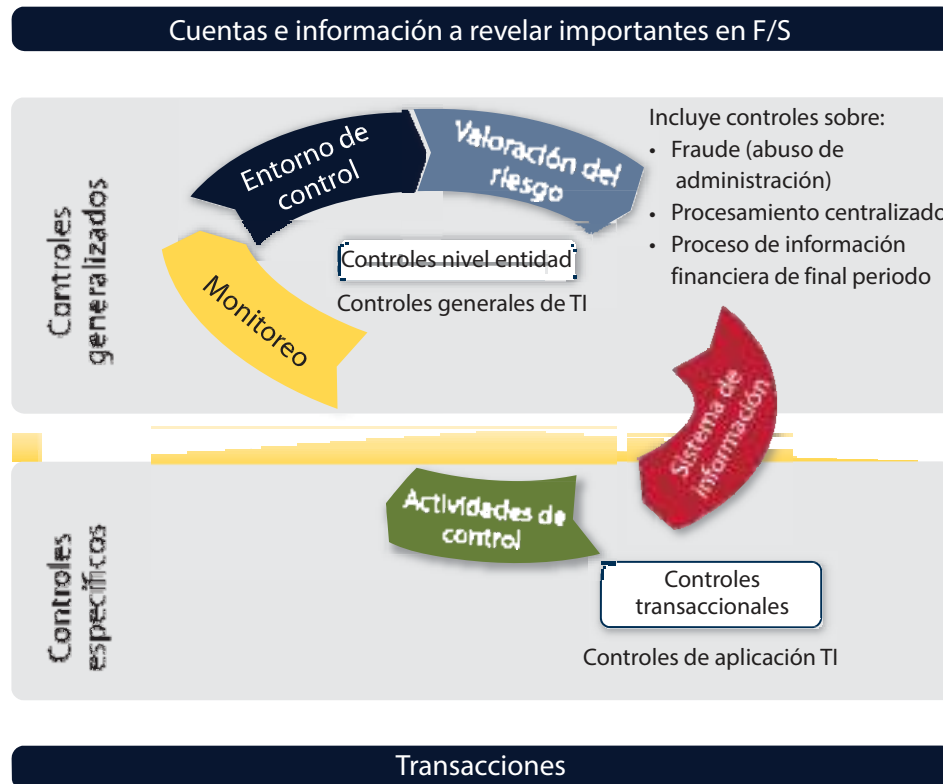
Cuentas e información a revelar importantes en F/S

Controles generalizados

Entorno de control

Valoración del riesgo

Monitoreo

Controles nivel entidad

Controles generales de TI

Incluye controles sobre:
• Fraude (abuso de administración)
• Procesamiento centralizado
• Proceso de información financiera de final periodo

Sistema de información

Controles específicos

Actividades de control

Controles transaccionales

Controles de aplicación TI

Transacciones